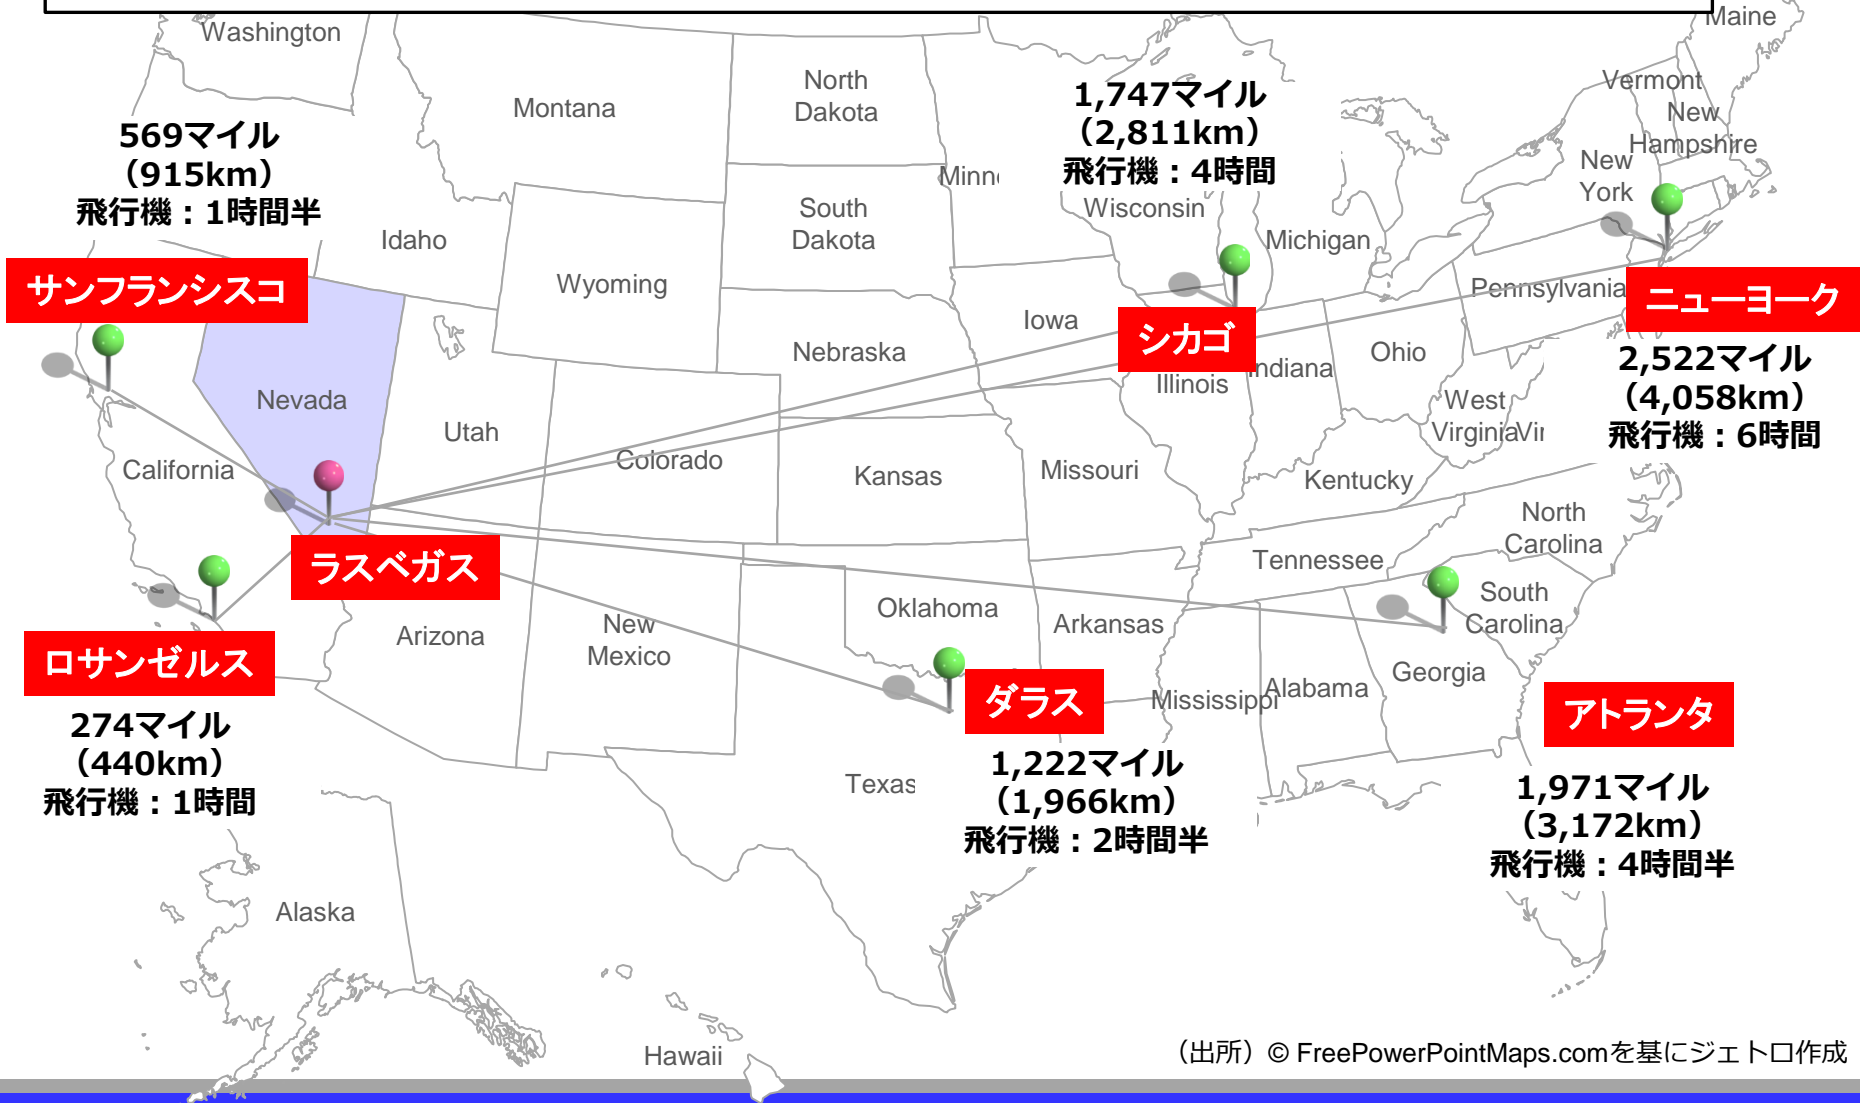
Washington
Montana
North Dakota
Maine
Vermont
New Hampshire
New York
Minn
Wisconsin
Michigan
South Dakota
Idaho
Wyoming
569マイル
(915km)
飛行機：1時間半
1,747マイル
(2,811km)
飛行機：4時間
サンフランシスコ
Nevada
Utah
Iowa
Nebraska
シカゴ
Pennsylvania
ニューヨーク
Ohio
Indiana
Illinois
2,522マイル
(4,058km)
飛行機：6時間
West Virginia
Vir
California
Colorado
Kansas
Missouri
Kentucky
North Carolina
Tennessee
ラスベガス
South Carolina
Oklahoma
Arkansas
Arizona
New Mexico
ロサンゼルス
Georgia
Alabama
Mississippi
ダラス
アトランタ
274マイル
(440km)
飛行機：1時間
Texas
1,222マイル
(1,966km)
飛行機：2時間半
1,971マイル
(3,172km)
飛行機：4時間半
Alaska
Hawaii
(出所) © FreePowerPointMaps.comを基にジェトロ作成